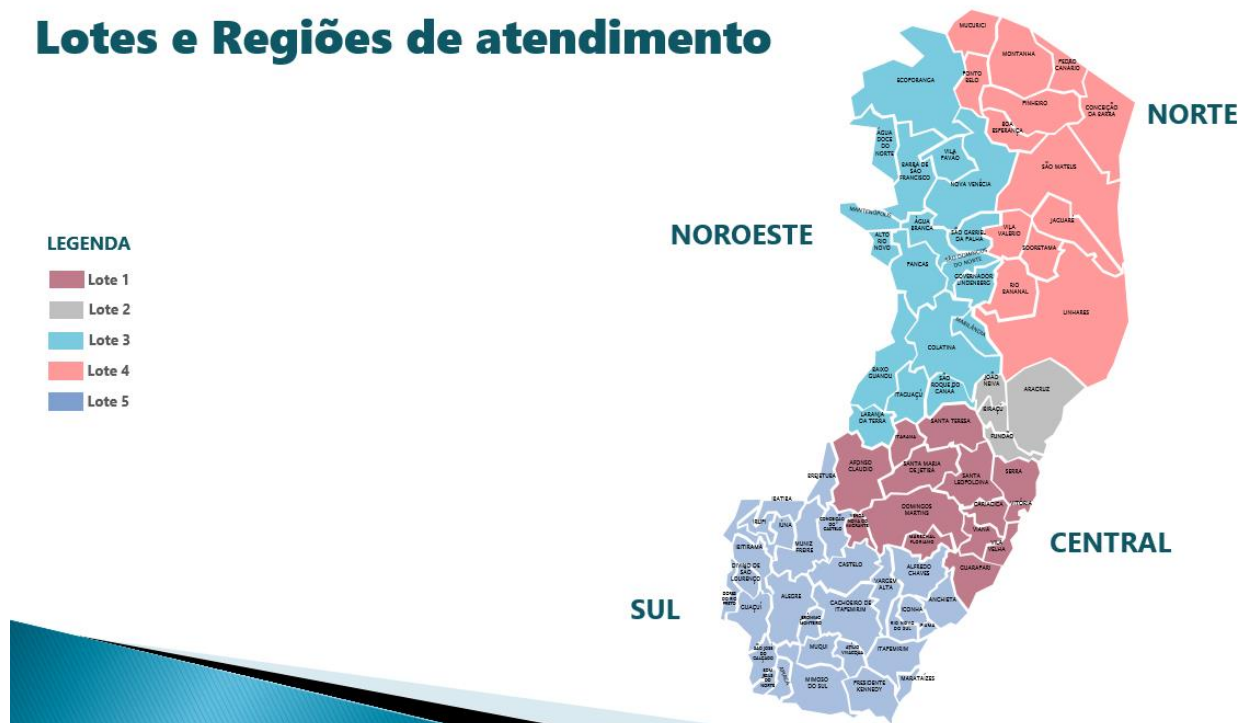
Lotes e Regiões de atendimento

LEGENDA
Lote 1
Lote 2
Lote 3
Lote 4
Lote 5

NORTE
NOROESTE
CENTRAL
SUL

MUCURICI
MONTANHA
PEDRO CANÁRIO
PONTO BELO
ECOPORANGA
PINHEIRO
CONCEIÇÃO DA BARRA
BOA ESPERANÇA
ÁGUA DOCE DO NORTE
BARRA DE SÃO FRANCISCO
VILA PAVÃO
SÃO MATEUS
NOVA VENÉCIA
MANTENÓPOLIS
ÁGUA BRANCA
ALTO RIO NOVO
SÃO GABRIEL DA PALHA
VILA VALÉRIO
JAGUARÉ
SÃO DOMINGOS DO NORTE
SOORETAMA
PANCAS
GOVERNADOR LINDENBERG
RIO BANANAL
LINHARES
MARILÂNDIA
COLATINA
BAIXO GUANDU
SÃO ROQUE DO CANAÃ
JOÃO NEIVA
ITAGUAÇU
ARACRUZ
IBIRAÇU
LARANJA DA TERRA
ITARANA
SANTA TERESA
FUNDÃO
AFONSO CLÁUDIO
SANTA MARIA DE JETIBÁ
SANTA LEOPOLDINA
SERRA
BREJETUBA
CARIACICA
VITÓRIA
DOMINGOS MARTINS
IBATIBA
VIANA
VILA VELHA
IRUPI
IÚNA
CONCEIÇÃO DO CASTELO
VENDA NOVA DO IMIGRANTE
MARECHAL FLORIANO
IBITIRAMA
MUNIZ FREIRE
CASTELO
GUARAPARI
DIVINO DE SÃO LOURENÇO
ALFREDO CHAVES
VARGEM ALTA
ANCHIETA
DORES DO RIO PRETO
ALEGRE
GUAÇUÍ
CACHOEIRO DE ITAPEMIRIM
ICONHA
JERÔNIMO MONTEIRO
RIO NOVO DO SUL
PIÚMA
MUQUI
ATÍLIO VIVACQUA
ITAPEMIRIM
SÃO JOSÉ DO CALÇADO
BOM JESUS DO NORTE
APIACÁ
MIMOSO DO SUL
PRESIDENTE KENNEDY
MARATAÍZES